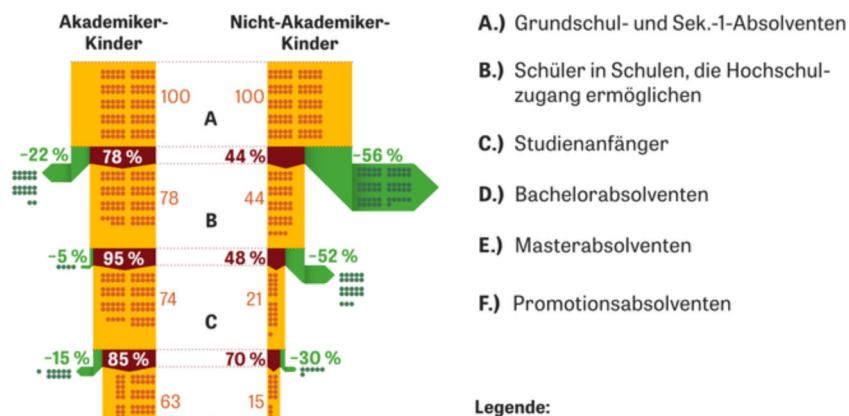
Akademiker-Kinder

Nicht-Akademiker-Kinder

100

100

A

−22 %

78 %

44 %

−56 %

78

44

B

−5 %

95 %

48 %

−52 %

74

21

C

−15 %

85 %

70 %

−30 %

63

15

A.) Grundschul- und Sek.-1-Absolventen

B.) Schüler in Schulen, die Hochschulzugang ermöglichen

C.) Studienanfänger

D.) Bachelorabsolventen

E.) Masterabsolventen

F.) Promotionsabsolventen

Legende: